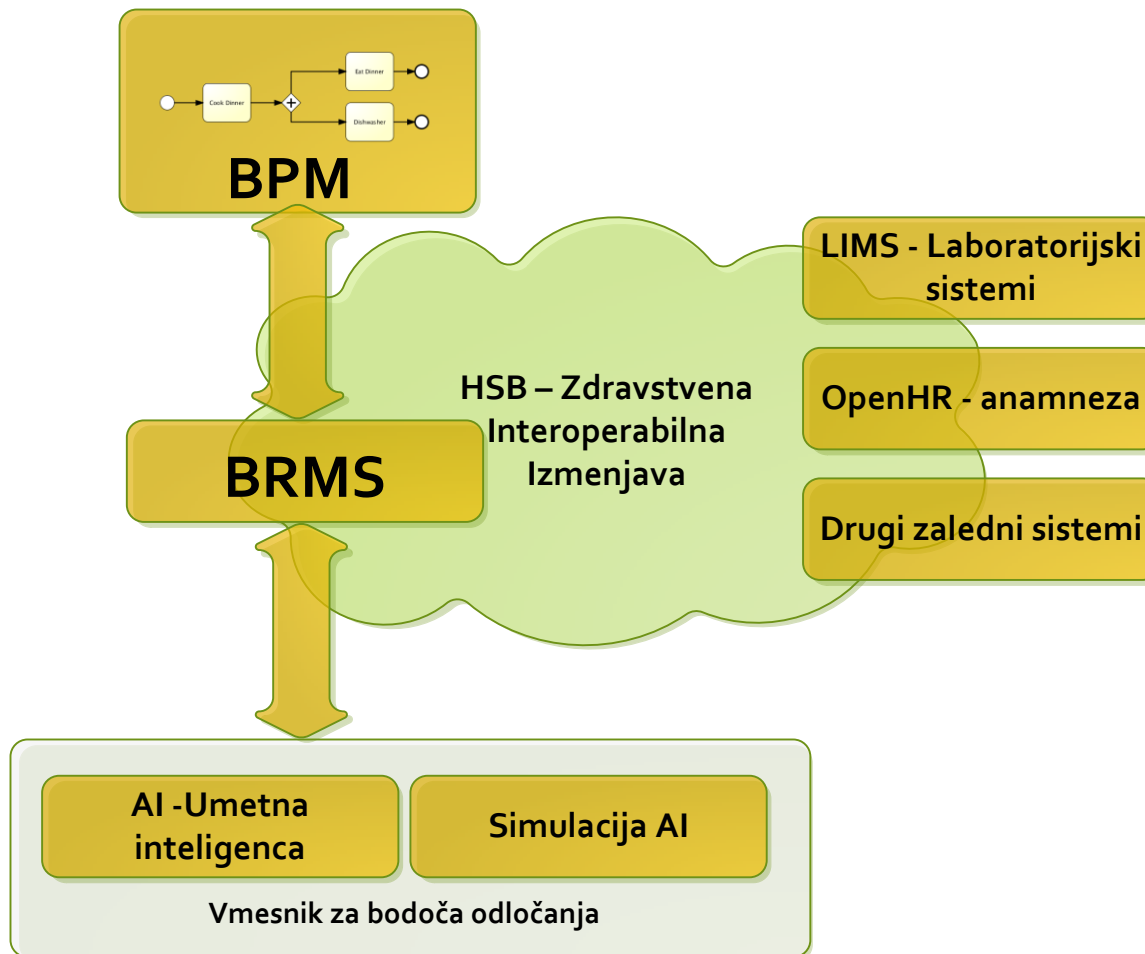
Cook Dinner

Eat Dinner

Dishwasher

BPM

LIMS - Laboratorijski sistemi

OpenHR - anamneza

Drugi zaledni sistemi

HSB – Zdravstvena Interoperabilna Izmenjava

BRMS

AI -Umetna inteligenca

Simulacija AI

Vmesnik za bodoča odločanja